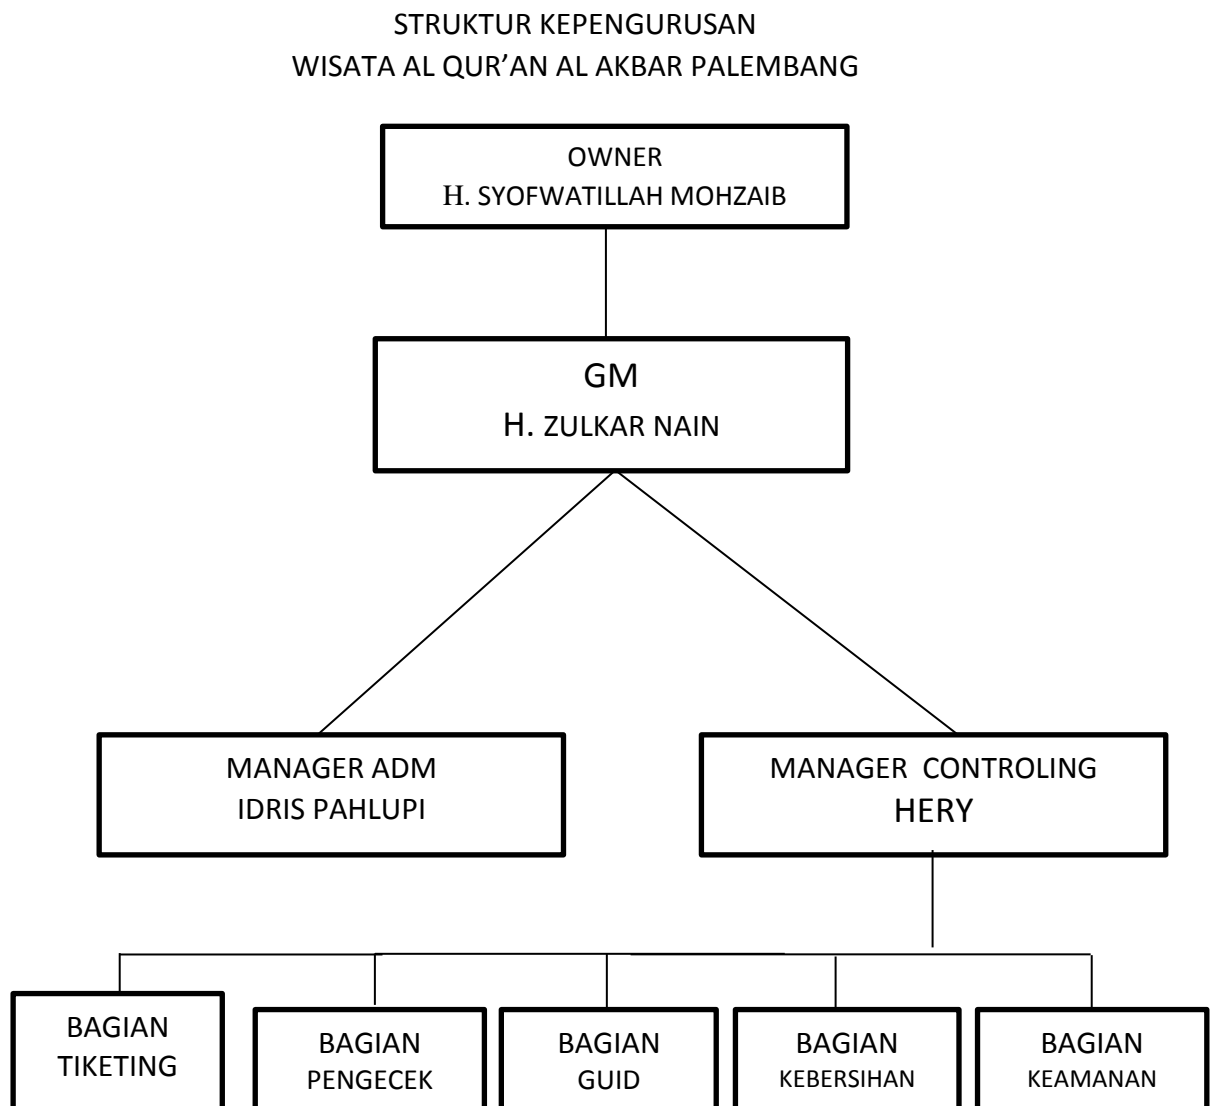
STRUKTUR KEPENGURUSAN
WISATA AL QUR’AN AL AKBAR PALEMBANG

OWNER
H. SYOFWATILLAH MOHZAIB

GM
H. ZULKAR NAIN

MANAGER ADM
IDRIS PAHLUPI

MANAGER CONTROLING
HERY

BAGIAN
TIKETING

BAGIAN
PENGECEK

BAGIAN
GUID

BAGIAN
KEBERSIHAN

BAGIAN
KEAMANAN